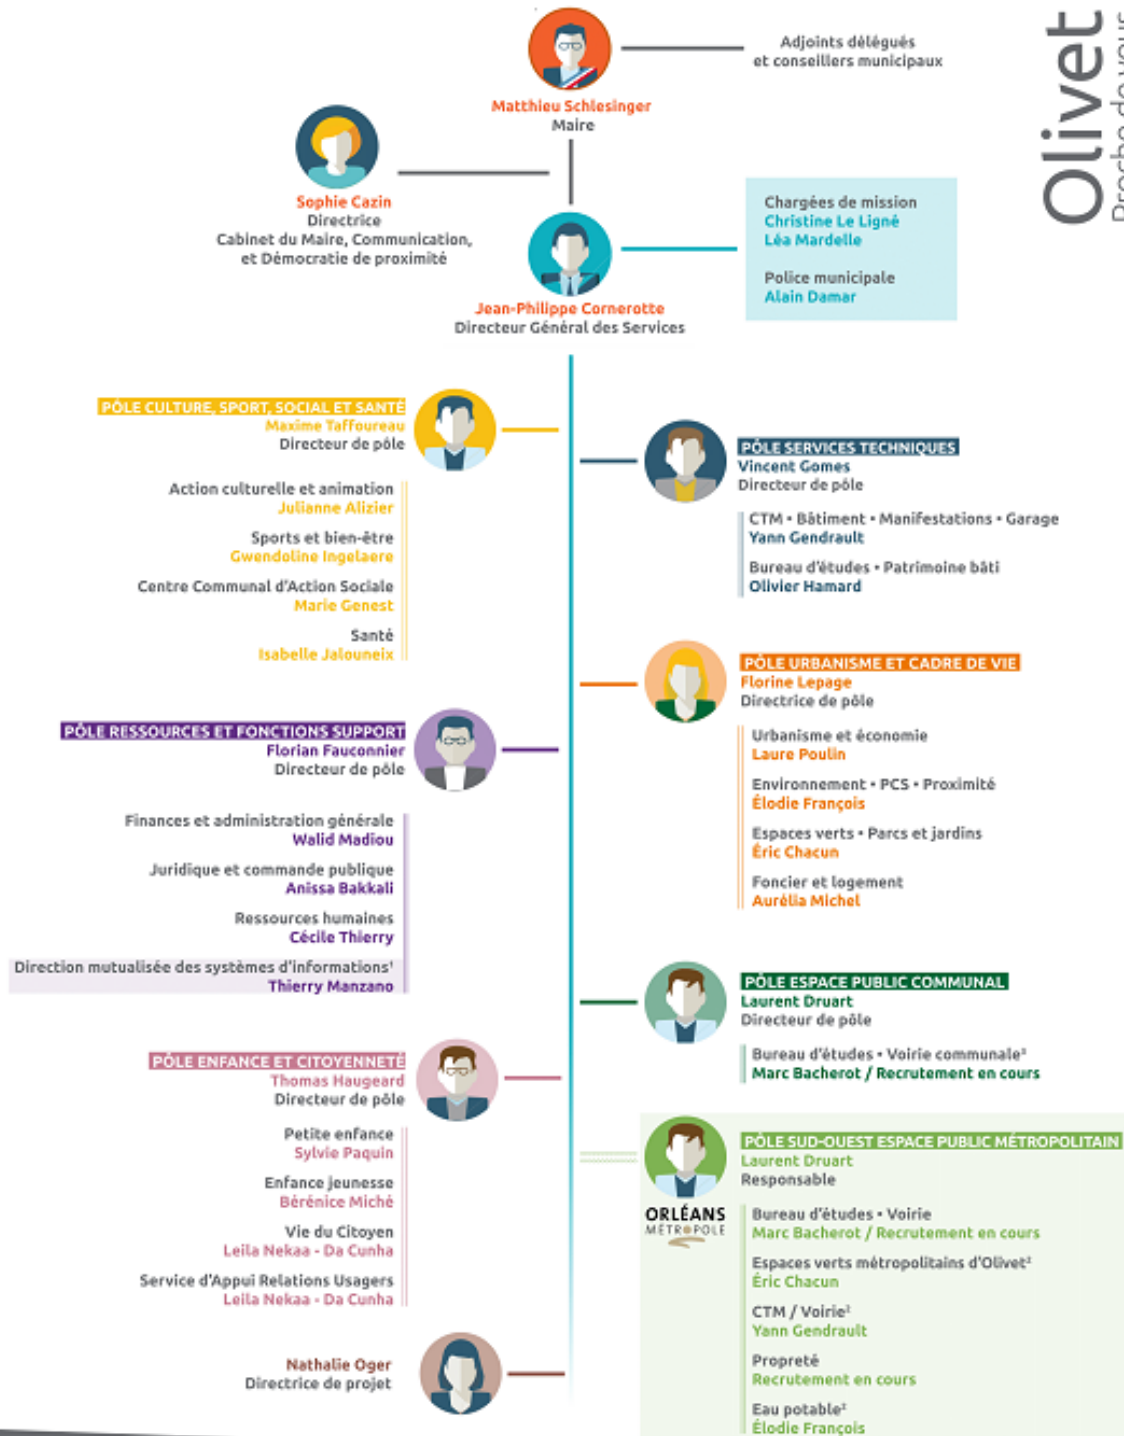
Olivet
Proche de vous

Matthieu Schlesinger
Maire

Adjoints délégués
et conseillers municipaux

Sophie Cazin
Directrice
Cabinet du Maire, Communication, et Démocratie de proximité

Jean-Philippe Cornerotte
Directeur Général des Services

Chargées de mission
Christine Le Ligné
Léa Mardelle

Police municipale
Alain Damar

PÔLE CULTURE, SPORT, SOCIAL ET SANTÉ
Maxime Taffoureau
Directeur de pôle

Action culturelle et animation
Julianne Alizier

Sports et bien-être
Gwendoline Ingelaere

Centre Communal d'Action Sociale
Marie Genest

Santé
Isabelle Jalouneix

PÔLE SERVICES TECHNIQUES
Vincent Gomes
Directeur de pôle

CTM • Bâtiment • Manifestations • Garage
Yann Gendrault

Bureau d'études • Patrimoine bâti
Olivier Hamard

PÔLE URBANISME ET CADRE DE VIE
Florine Lepage
Directrice de pôle

Urbanisme et économie
Laure Poulin

Environnement • PCS • Proximité
Élodie François

Espaces verts • Parcs et jardins
Éric Chacun

Foncier et logement
Aurélia Michel

PÔLE RESSOURCES ET FONCTIONS SUPPORT
Florian Fauconnier
Directeur de pôle

Finances et administration générale
Walid Madiou

Juridique et commande publique
Anissa Bakkali

Ressources humaines
Cécile Thierry

Direction mutualisée des systèmes d'informations¹
Thierry Manzano

PÔLE ESPACE PUBLIC COMMUNAL
Laurent Druart
Directeur de pôle

Bureau d'études • Voirie communale²
Marc Bacherot / Recrutement en cours

PÔLE ENFANCE ET CITOYENNETÉ
Thomas Haugeard
Directeur de pôle

Petite enfance
Sylvie Paquin

Enfance jeunesse
Bérénice Miché

Vie du Citoyen
Leila Nekaa - Da Cunha

Service d'Appui Relations Usagers
Leila Nekaa - Da Cunha

PÔLE SUD-OUEST ESPACE PUBLIC MÉTROPOLITAIN
Laurent Druart
Responsable

ORLÉANS
MÉTROPOLE

Bureau d'études • Voirie
Marc Bacherot / Recrutement en cours

Espaces verts métropolitains d'Olivet²
Éric Chacun

CTM / Voirie²
Yann Gendrault

Propreté
Recrutement en cours

Eau potable²
Élodie François

Nathalie Oger
Directrice de projet